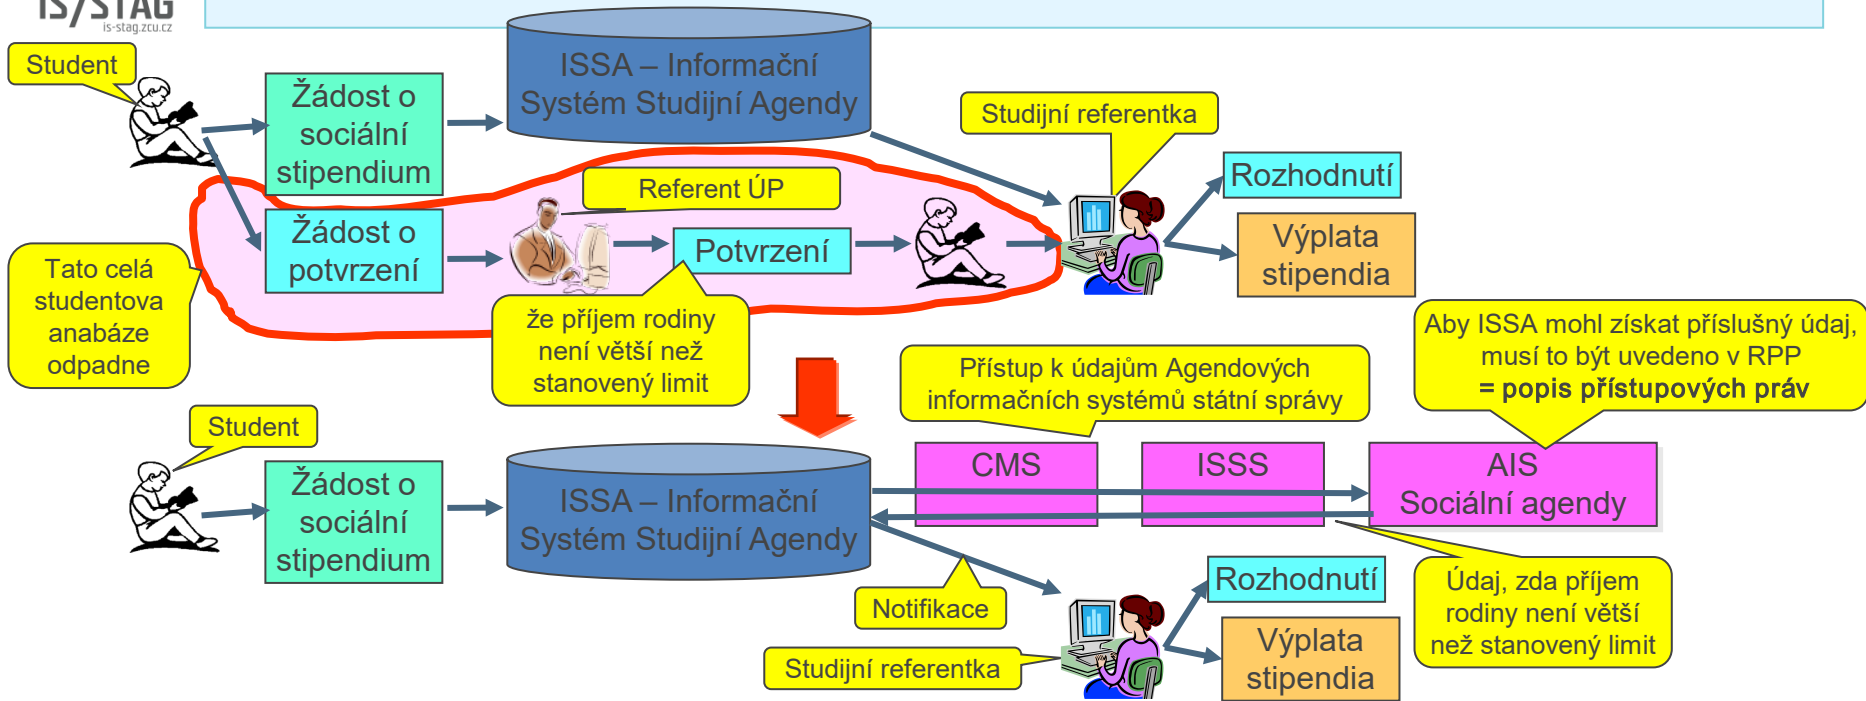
IS/STAG
is-stag.zcu.cz

Student

Žádost o sociální stipendium

ISSA – Informační Systém Studijní Agendy

Studijní referentka

Referent ÚP

Rozhodnutí

Žádost o potvrzení

Potvrzení

Výplata stipendia

Tato celá studentova anabáze odpadne

že příjem rodiny není větší než stanovený limit

Aby ISSA mohl získat příslušný údaj, musí to být uvedeno v RPP
= popis přístupových práv

Přístup k údajům Agendových informačních systémů státní správy

Student

Žádost o sociální stipendium

ISSA – Informační Systém Studijní Agendy

CMS

ISSS

AIS
Sociální agendy

Rozhodnutí

Notifikace

Výplata stipendia

Údaj, zda příjem rodiny není větší než stanovený limit

Studijní referentka